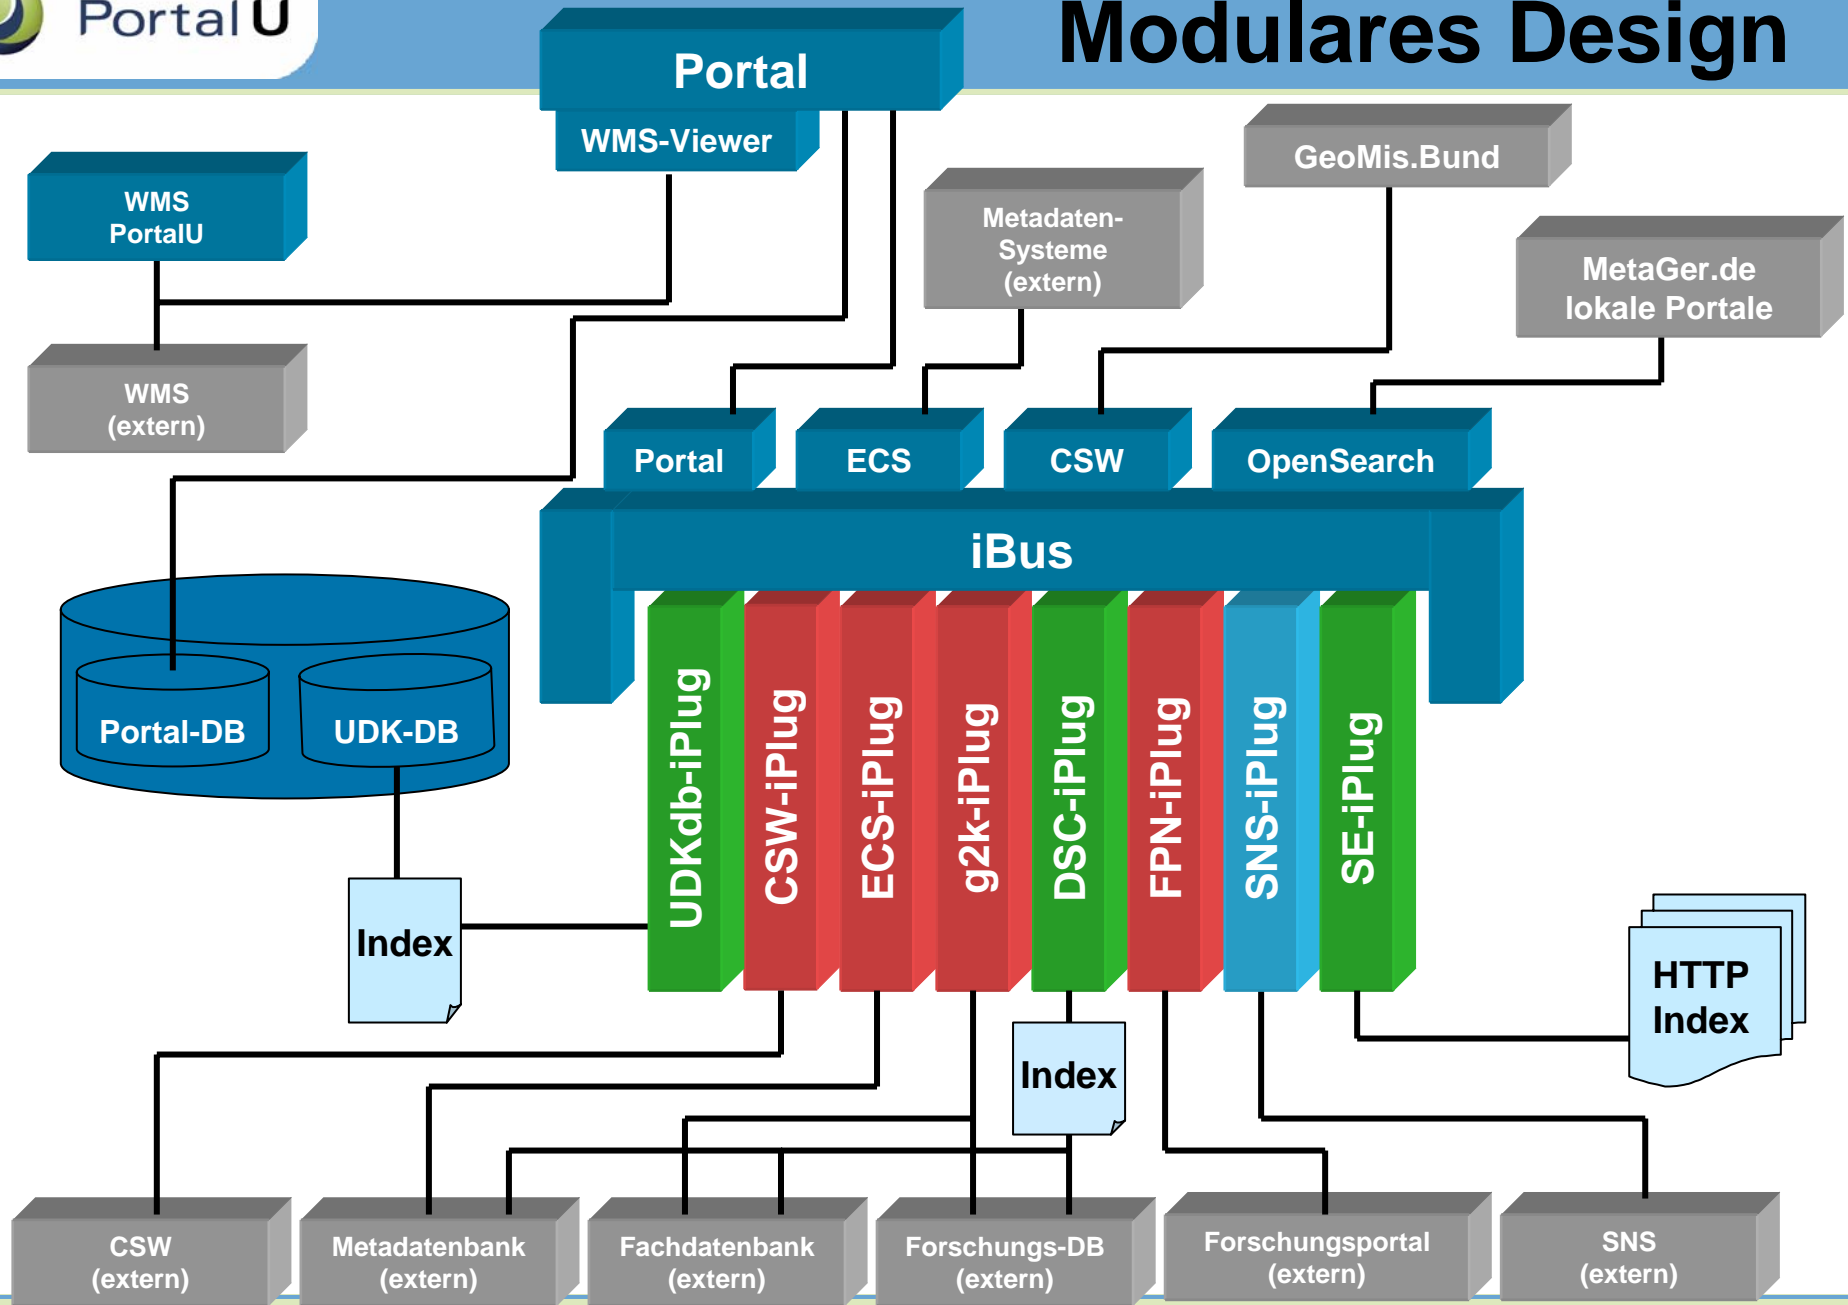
PortalU

Modulares Design

Portal

WMS-Viewer

WMS PortalU

WMS (extern)

Metadaten-Systeme (extern)

GeoMis.Bund

MetaGer.de lokale Portale

Portal

ECS

CSW

OpenSearch

iBus

Portal-DB

UDK-DB

UDKdb-iPlug

CSW-iPlug

ECS-iPlug

g2k-iPlug

DSC-iPlug

FPN-iPlug

SNS-iPlug

SE-iPlug

Index

Index

HTTP Index

CSW (extern)

Metadatenbank (extern)

Fachdatenbank (extern)

Forschungs-DB (extern)

Forschungsportal (extern)

SNS (extern)